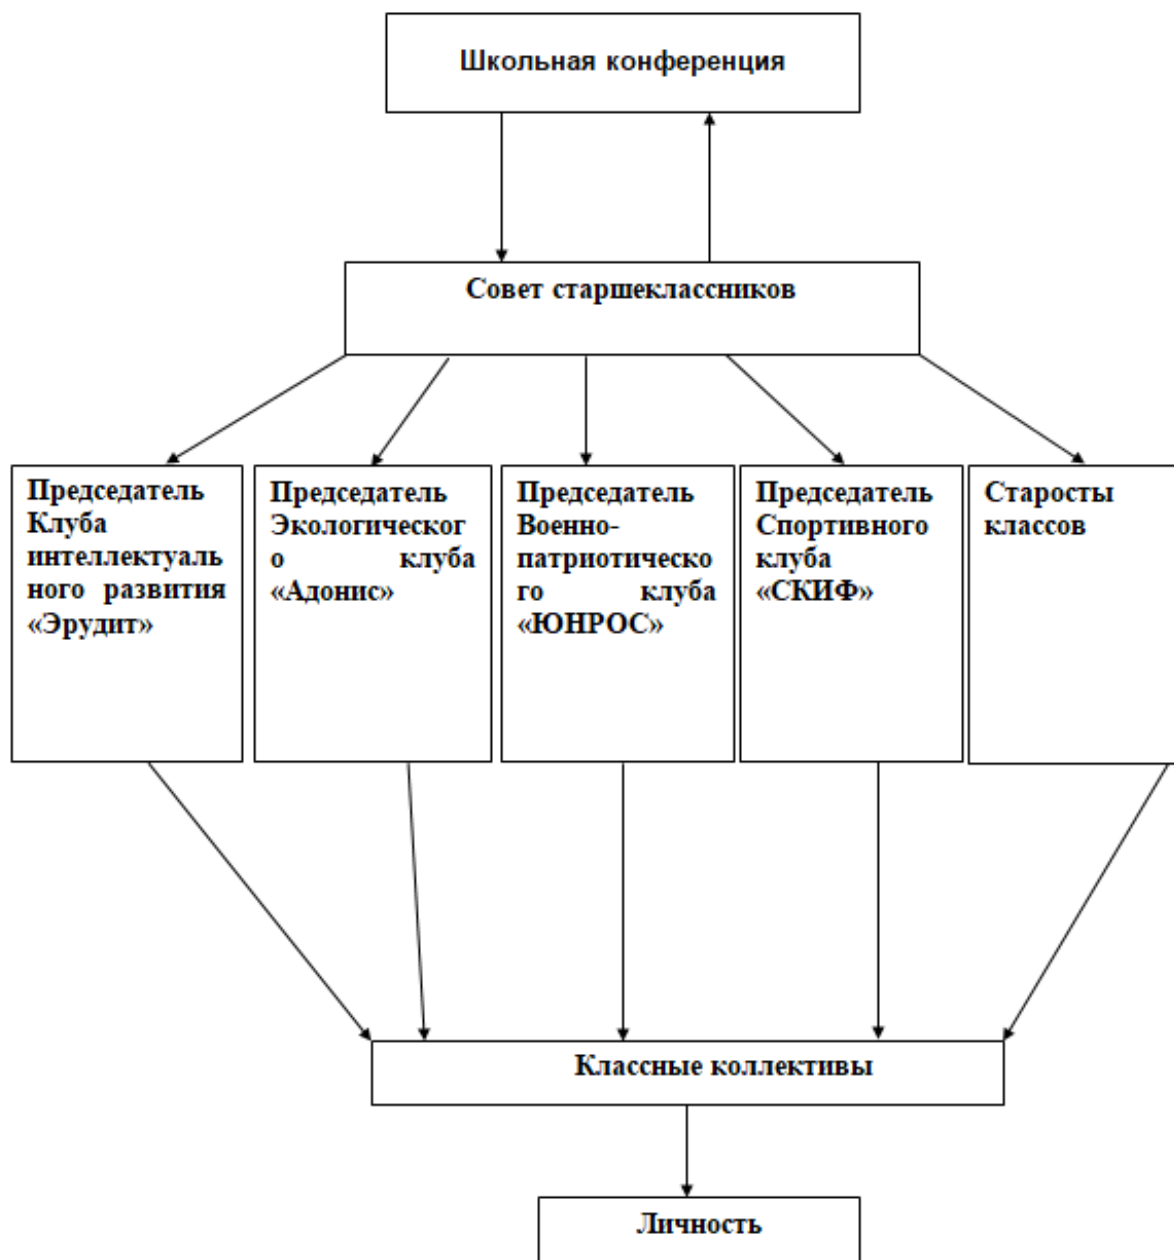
Школьная конференция

Совет старшеклассников

Председатель Клуба интеллектуального развития «Эрудит»

Председатель Экологического клуба «Адонис»

Председатель Военно-патриотического клуба «ЮНРОС»

Председатель Спортивного клуба «СКИФ»

Старосты классов

Классные коллективы

Личность